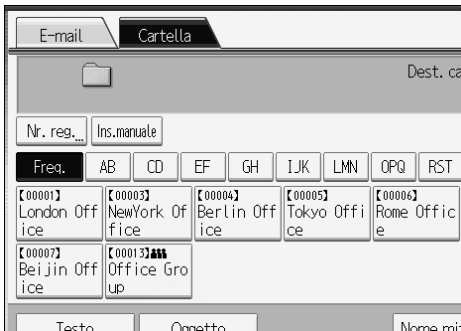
E-mail
Cartella
Dest. ca
Nr. reg.
Ins.manuale
Freq.
AB
CD
EF
GH
IJK
LMN
OPQ
RST
【00001】 London Office
【00003】 NewYork Office
【00004】 Berlin Office
【00005】 Tokyo Office
【00006】 Rome Office
【00007】 Beijin Office
【00013】 Office Group
Testo
Oggetto
Nome mi